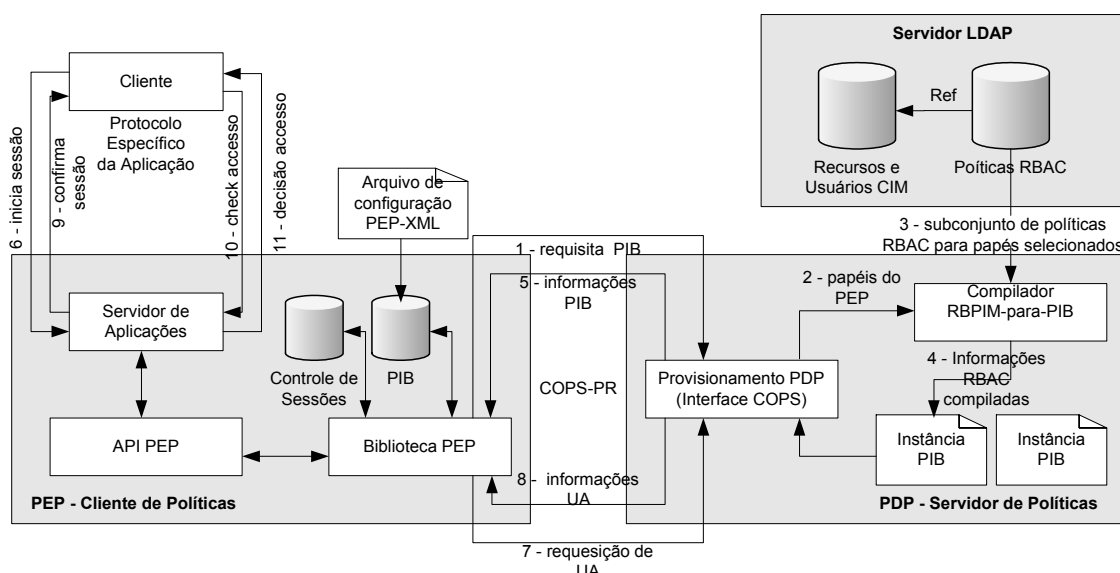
Servidor LDAP

Ref

Recursos e Usuários CIM

Poíticas RBAC

Cliente

Protocolo Específico da Aplicação

6 - inicia sessão

9 - confirma sessão

10 - check accesso

11 - decisão accesso

Arquivo de configuração PEP-XML

1 - requisita PIB

5 - informações PIB

3 - subconjunto de políticas RBAC para papés selecionados

2 - papéis do PEP

Compilador RBPIM-para-PIB

Servidor de Aplicações

Controle de Sessões

PIB

COPS-PR

Provisionamento PDP (Interface COPS)

4 - Informações RBAC compiladas

API PEP

Biblioteca PEP

Instância PIB

Instância PIB

8 - informações UA

PEP - Cliente de Políticas

PDP - Servidor de Políticas

7 - requesição de UA